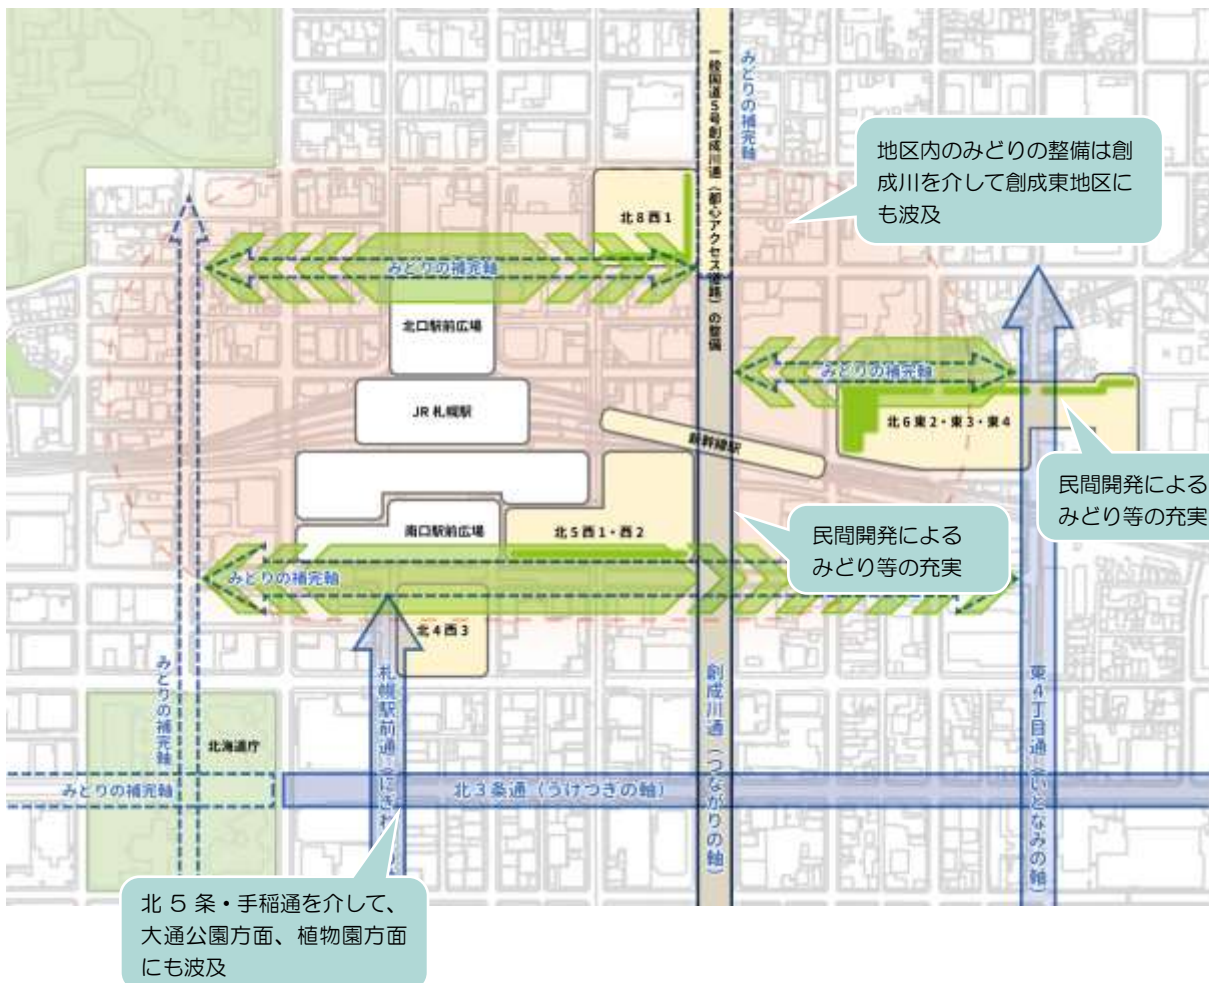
一般国道5号創成川通（都心アクセス道路）の整備

みどりの補完軸

地区内のみどりの整備は創成川を介して創成東地区にも波及

北8西1

みどりの補完軸

北口駅前広場

みどりの補完軸

JR札幌駅

北6東2・東3・東4

新幹線駅

民間開発によるみどり等の充実

南口駅前広場

北5西1・西2

民間開発によるみどり等の充実

みどりの補完軸

北4西3

みどりの補完軸

札幌駅前通（にぎわ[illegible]

創成川通（つながりの軸）

東4丁目通（いとなみの軸）

北海道庁

みどりの補完軸

北3条通（うけつぎの軸）

北5条・手稲通を介して、大通公園方面、植物園方面にも波及